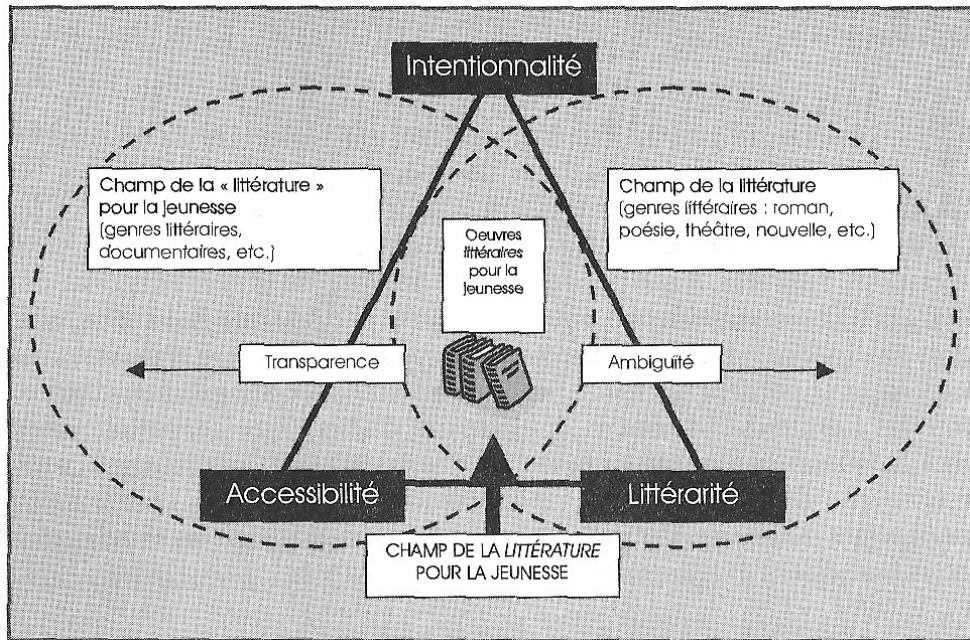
Intentionnalité

Champ de la « littérature » pour la jeunesse (genres littéraires, documentaires, etc.)

Champ de la littérature (genres littéraires : roman, poésie, théâtre, nouvelle, etc.)

Oeuvres littéraires pour la jeunesse

Transparence

Ambiguïté

Accessibilité

Littérarité

CHAMP DE LA LITTÉRATURE POUR LA JEUNESSE